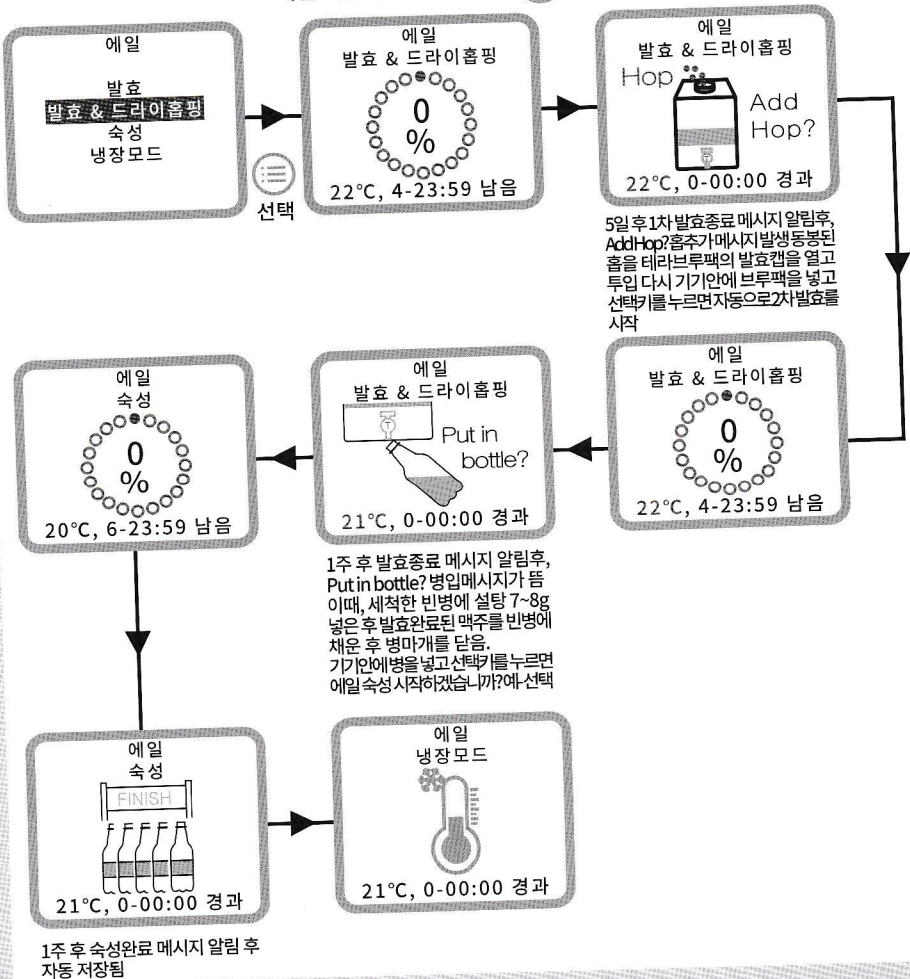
에일

발효
발효 & 드라이홉핑
숙성
냉장모드

선택

에일
발효 & 드라이홉핑
0
%
22°C, 4-23:59 남음

에일
발효 & 드라이홉핑
Hop
Add Hop?
22°C, 0-00:00 경과

5일 후 1차 발효종료 메시지 알림후, AddHop? 홉추가 메시지발생 동봉된 홉을 테라브루팩의 발효캡을 열고 투입 다시 기기안에 브루팩을 넣고 선택키를 누르면 자동으로 2차 발효를 시작

에일
발효 & 드라이홉핑
0
%
22°C, 4-23:59 남음

에일
발효 & 드라이홉핑
Put in bottle?
21°C, 0-00:00 경과

1주 후 발효종료 메시지 알림후, Put in bottle? 병입메시지가 뜸 이때, 세척한 빈병에 설탕 7~8g 넣은 후 발효완료된 맥주를 빈병에 채운 후 병마개를 닫음.
기기안에 병을 넣고 선택키를 누르면 에일 숙성 시작하겠습니까? 예-선택

에일
숙성
0
%
20°C, 6-23:59 남음

에일
숙성
FINISH
21°C, 0-00:00 경과

에일
냉장모드
21°C, 0-00:00 경과

1주 후 숙성완료 메시지 알림 후 자동 저장됨